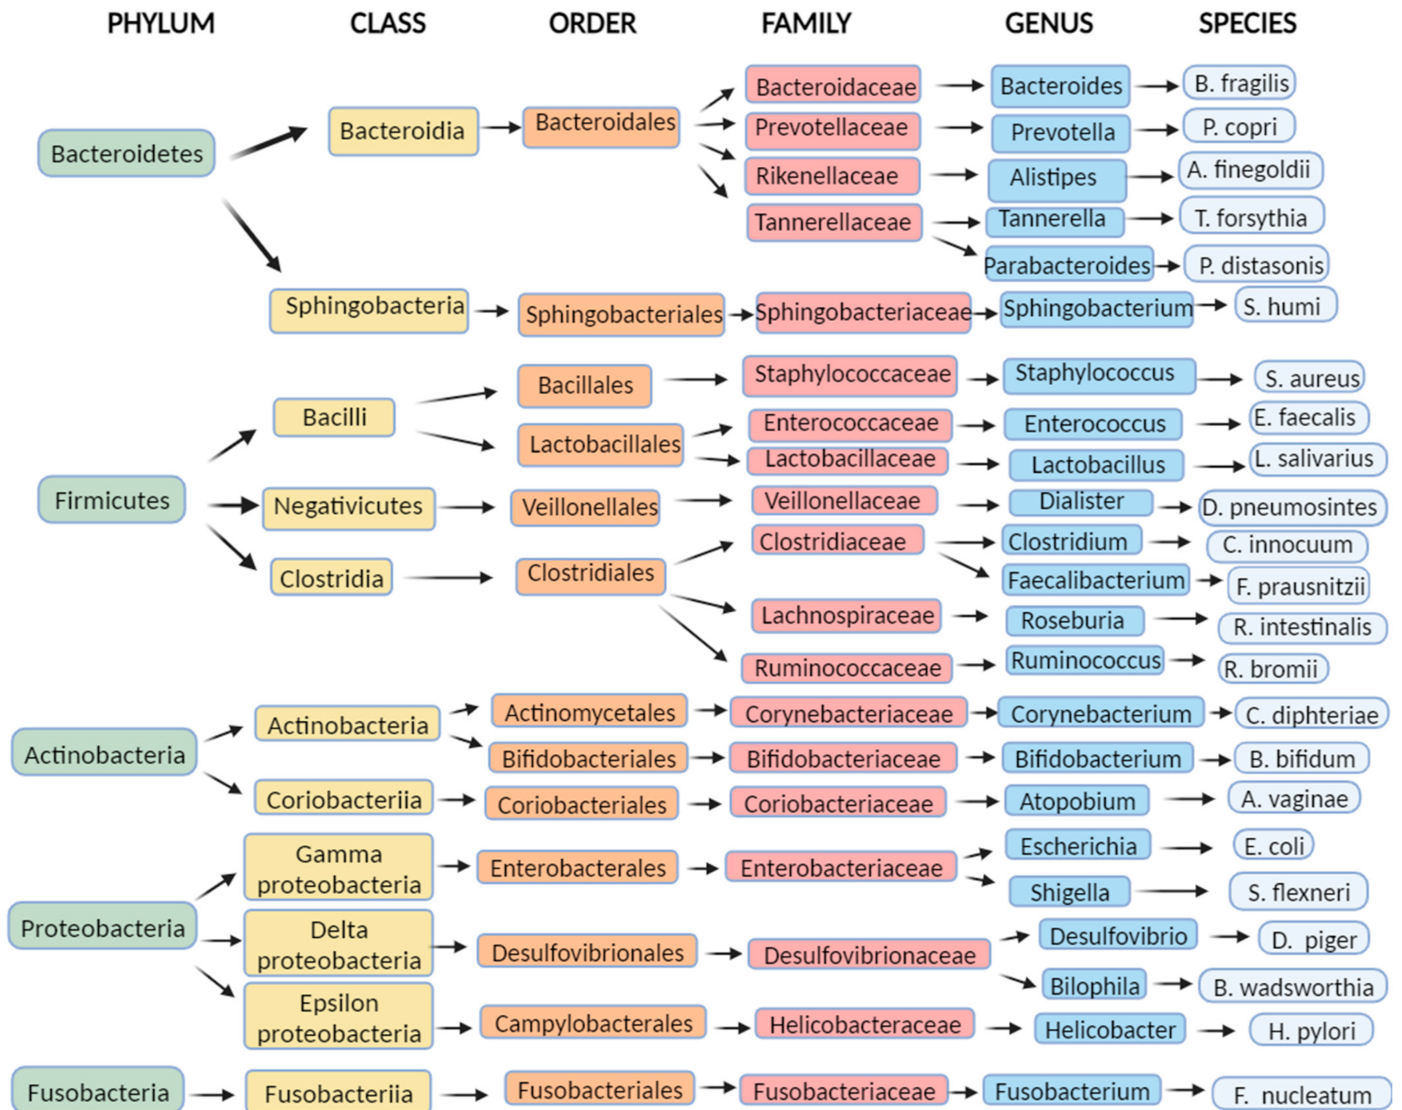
PHYLUM CLASS ORDER FAMILY GENUS SPECIES

Bacteroidetes
Bacteroidia
Bacteroidales
Bacteroidaceae
Bacteroides
B. fragilis
Prevotellaceae
Prevotella
P. copri
Rikenellaceae
Alistipes
A. finegoldii
Tannerellaceae
Tannerella
T. forsythia
Parabacteroides
P. distasonis
Sphingobacteria
Sphingobacteriales
Sphingobacteriaceae
Sphingobacterium
S. humi

Firmicutes
Bacilli
Bacillales
Staphylococcaceae
Staphylococcus
S. aureus
Lactobacillales
Enterococcaceae
Enterococcus
E. faecalis
Lactobacillaceae
Lactobacillus
L. salivarius
Negativicutes
Veillonellales
Veillonellaceae
Dialister
D. pneumosintes
Clostridia
Clostridiales
Clostridiaceae
Clostridium
C. innocuum
Faecalibacterium
F. prausnitzii
Lachnospiraceae
Roseburia
R. intestinalis
Ruminococcaceae
Ruminococcus
R. bromii

Actinobacteria
Actinobacteria
Actinomycetales
Corynebacteriaceae
Corynebacterium
C. diphteriae
Bifidobacteriales
Bifidobacteriaceae
Bifidobacterium
B. bifidum
Coriobacteriia
Coriobacteriales
Coriobacteriaceae
Atopobium
A. vaginae

Proteobacteria
Gamma proteobacteria
Enterobacterales
Enterobacteriaceae
Escherichia
E. coli
Shigella
S. flexneri
Delta proteobacteria
Desulfovibrionales
Desulfovibrionaceae
Desulfovibrio
D. piger
Bilophila
B. wadsworthia
Epsilon proteobacteria
Campylobacterales
Helicobacteraceae
Helicobacter
H. pylori

Fusobacteria
Fusobacteriia
Fusobacteriales
Fusobacteriaceae
Fusobacterium
F. nucleatum